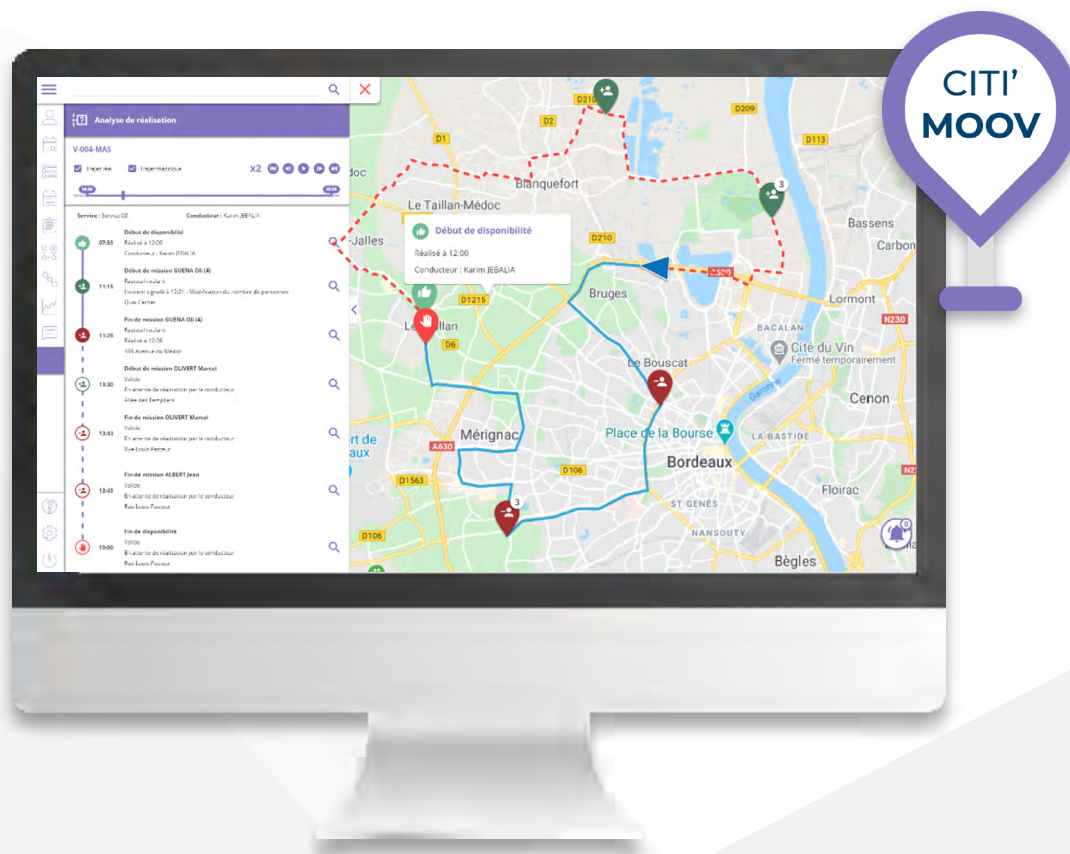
CITI'
MOOV

Analyse de réalisation

V-004-MAS

Trajet réel   Trajet théorique   X2

Service : Service 02   Conducteur : Karim JEBALIA

07:55 Début de disponibilité
Réalisé à 12:00
Conducteur : Karim JEBALIA

11:15 Début de mission GUENA Oli (4)
Passé roulant
Incident signalé à 12:21 - Modification du nombre de personnes
Quai Carnot

11:20 Fin de mission GUENA Oli (4)
Passé roulant
Réalisé à 12:56
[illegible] Avenue du Médoc

13:30 Début de mission OLIVERT Marcel
Validé
En attente de réalisation par le conducteur
Allée des Templiers

13:43 Fin de mission OLIVERT Marcel
Validé
En attente de réalisation par le conducteur
Rue Louis Pasteur

13:43 Fin de mission ALBERT Jean
Validé
En attente de réalisation par le conducteur
Rue Louis Pasteur

19:00 Fin de disponibilité
Validé
En attente de réalisation par le conducteur
Rue Louis Pasteur

Début de disponibilité
Réalisé à 12:00
Conducteur : Karim JEBALIA

D210 D209 D2 D1 D113 Blanquefort Le Taillan-Médoc -Jalles Bassens Carbon D210 Bruges Lormont D1215 Le Taillan D6 N230 BACALAN Cité du Vin Fermé temporairement Le Bouscat Garonne Mérignac Cenon Place de la Bourse A630 rt de aux LA BASTIDE D106 Bordeaux D1563 ST GENÈS Floirac NANSOUTY D106 Bègles